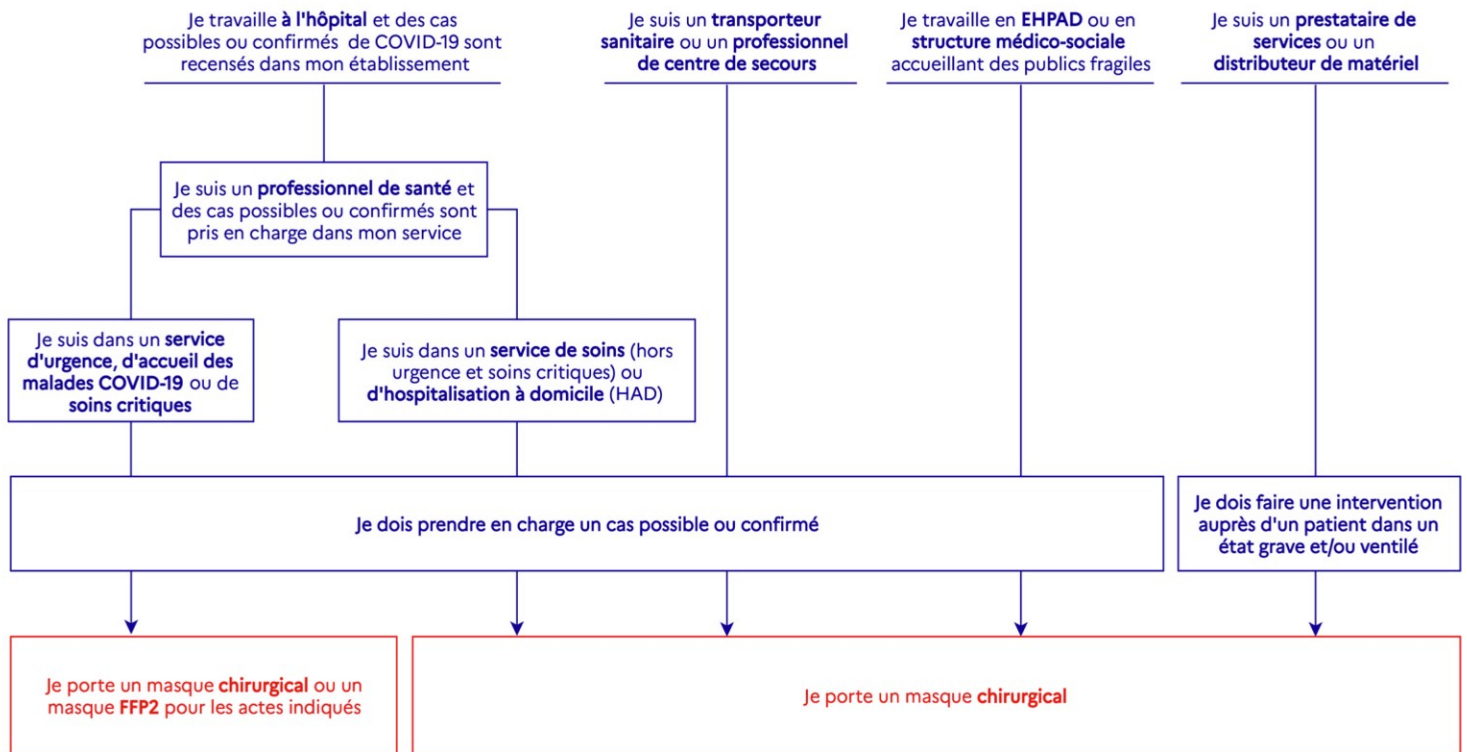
Je travaille à l'hôpital et des cas possibles ou confirmés de COVID-19 sont recensés dans mon établissement

Je suis un transporteur sanitaire ou un professionnel de centre de secours

Je travaille en EHPAD ou en structure médico-sociale accueillant des publics fragiles

Je suis un prestataire de services ou un distributeur de matériel

Je suis un professionnel de santé et des cas possibles ou confirmés sont pris en charge dans mon service

Je suis dans un service d'urgence, d'accueil des malades COVID-19 ou de soins critiques

Je suis dans un service de soins (hors urgence et soins critiques) ou d'hospitalisation à domicile (HAD)

Je dois prendre en charge un cas possible ou confirmé

Je dois faire une intervention auprès d'un patient dans un état grave et/ou ventilé

Je porte un masque chirurgical ou un masque FFP2 pour les actes indiqués

Je porte un masque chirurgical